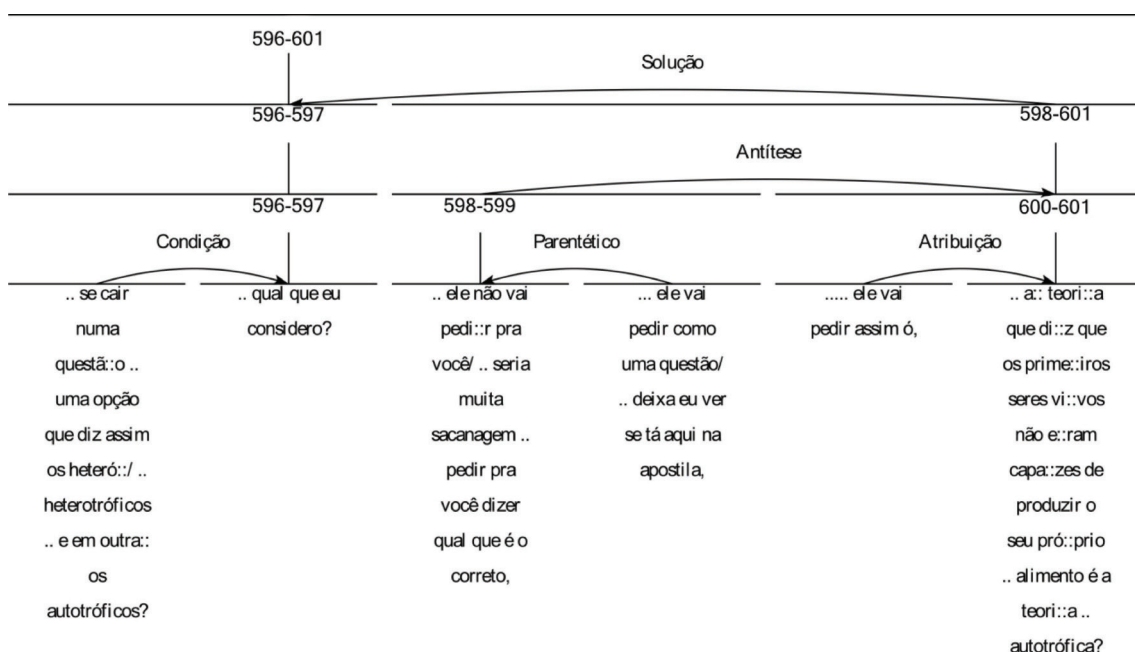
596-601

Solução

596-597

598-601

Antítese

596-597

598-599

600-601

Condição

Parentético

Atribuição

.. se cair numa questã::o .. uma opção que diz assim os heteró::/ .. heterotróficos .. e em outra:: os autotróficos?

.. qual que eu considero?

.. ele não vai pedi::r pra você/ .. seria muita sacanagem .. pedir pra você dizer qual que é o correto,

... ele vai pedir como uma questão/ .. deixa eu ver se tá aqui na apostila,

..... ele vai pedir assim ó,

.. a:: teori::a que di::z que os prime::iros seres vi::vos não e::ram capa::zes de produzir o seu pró::prio .. alimento é a teori::a .. autotrófica?